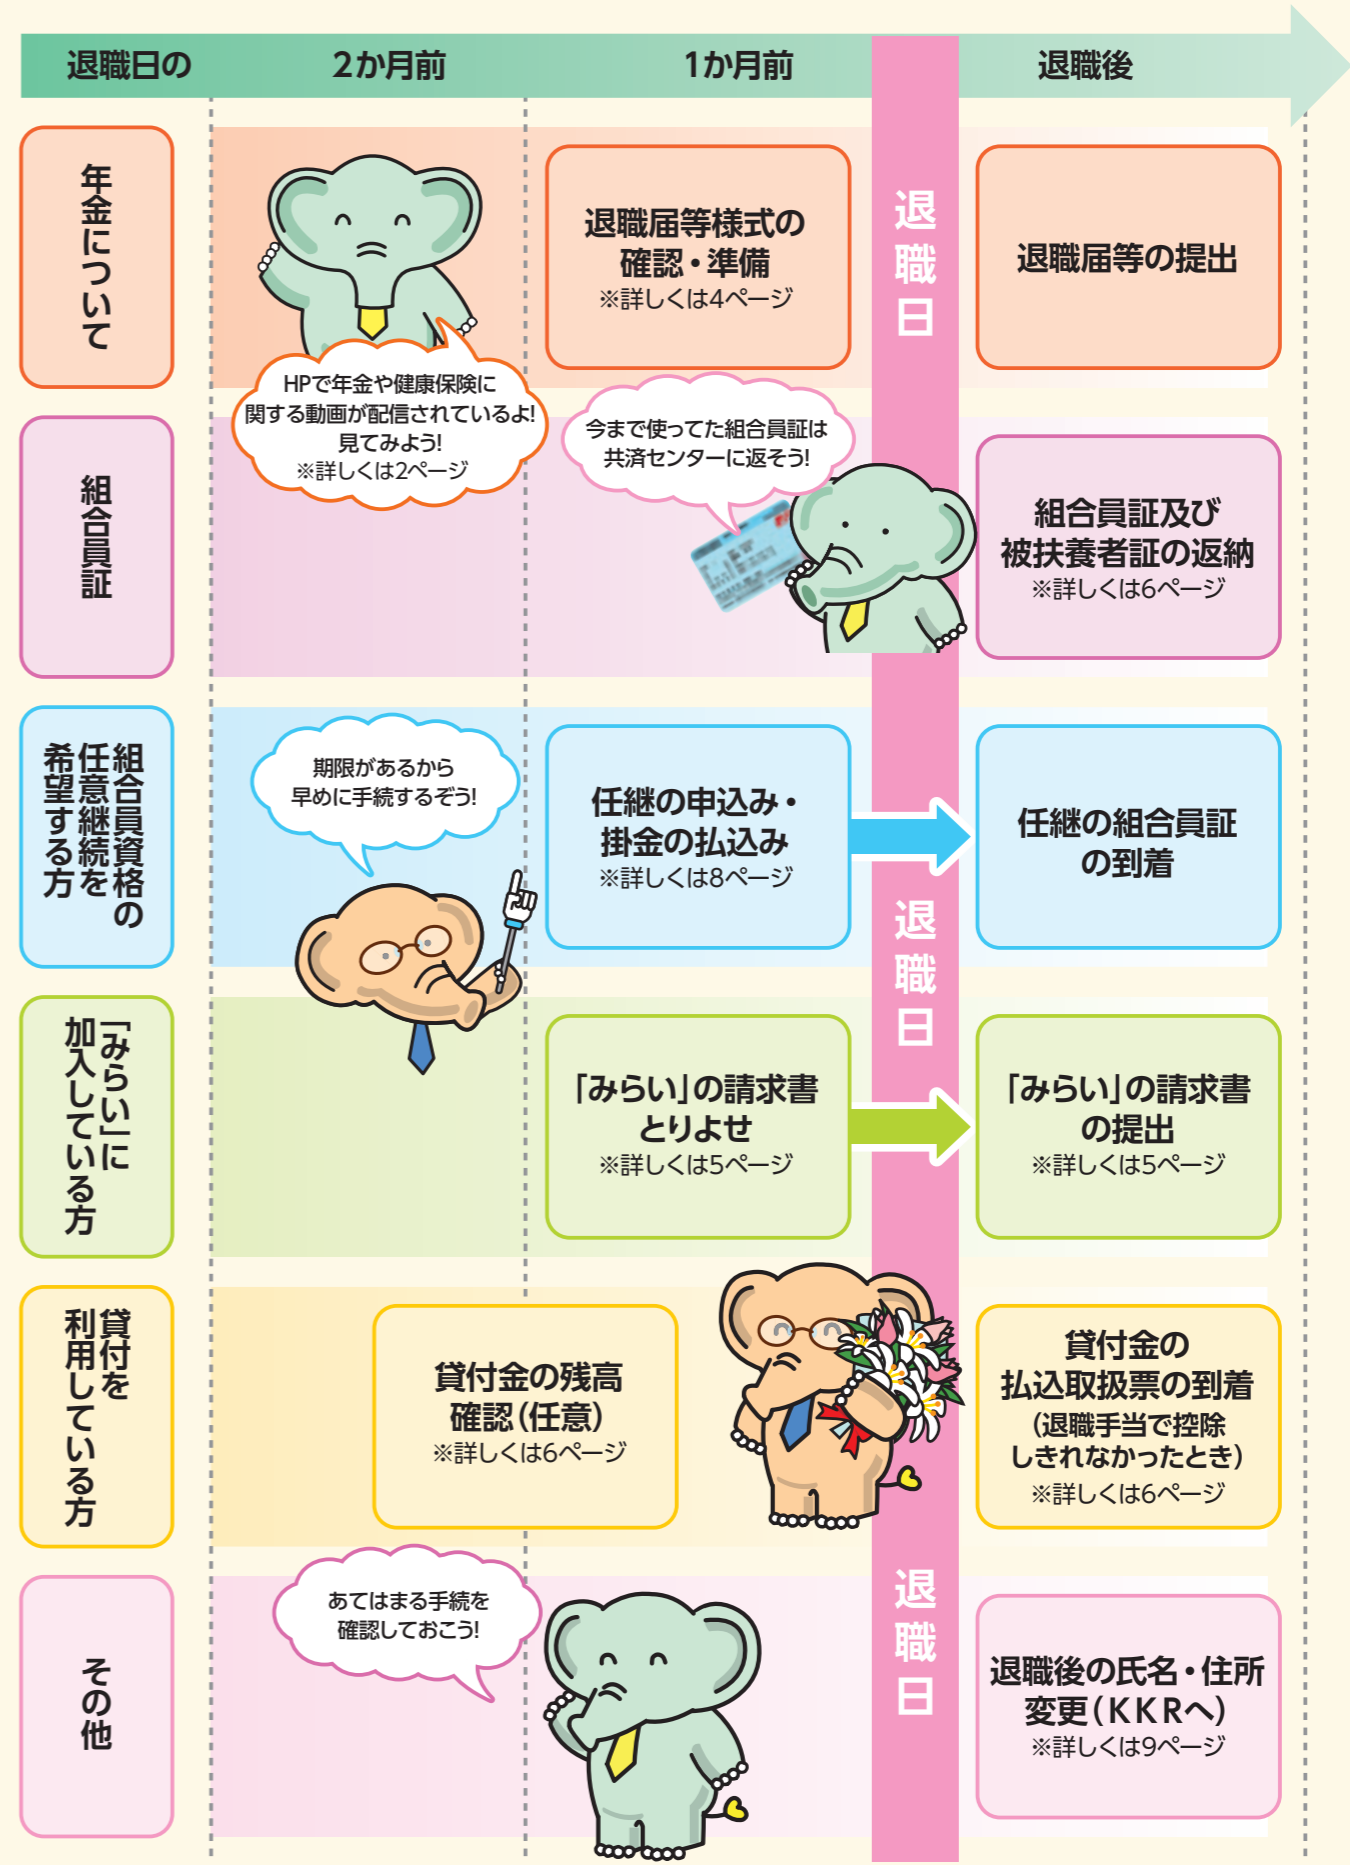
退職日の　2か月前　1か月前　退職後

年金について

HPで年金や健康保険に関する動画が配信されているよ!見てみよう!
※詳しくは2ページ

退職届等様式の確認・準備
※詳しくは4ページ

退職日

退職届等の提出

組合員証

今まで使ってた組合員証は共済センターに返そう!

組合員証及び被扶養者証の返納
※詳しくは6ページ

組合員資格の任意継続を希望する方

期限があるから早めに手続するぞう!

任継の申込み・掛金の払込み
※詳しくは8ページ

退職日

任継の組合員証の到着

「みらい」に加入している方

「みらい」の請求書とりよせ
※詳しくは5ページ

「みらい」の請求書の提出
※詳しくは5ページ

貸付を利用している方

貸付金の残高確認(任意)
※詳しくは6ページ

貸付金の払込取扱票の到着
(退職手当で控除しきれなかったとき)
※詳しくは6ページ

その他

あてはまる手続を確認しておこう!

退職日

退職後の氏名・住所変更(KKRへ)
※詳しくは9ページ